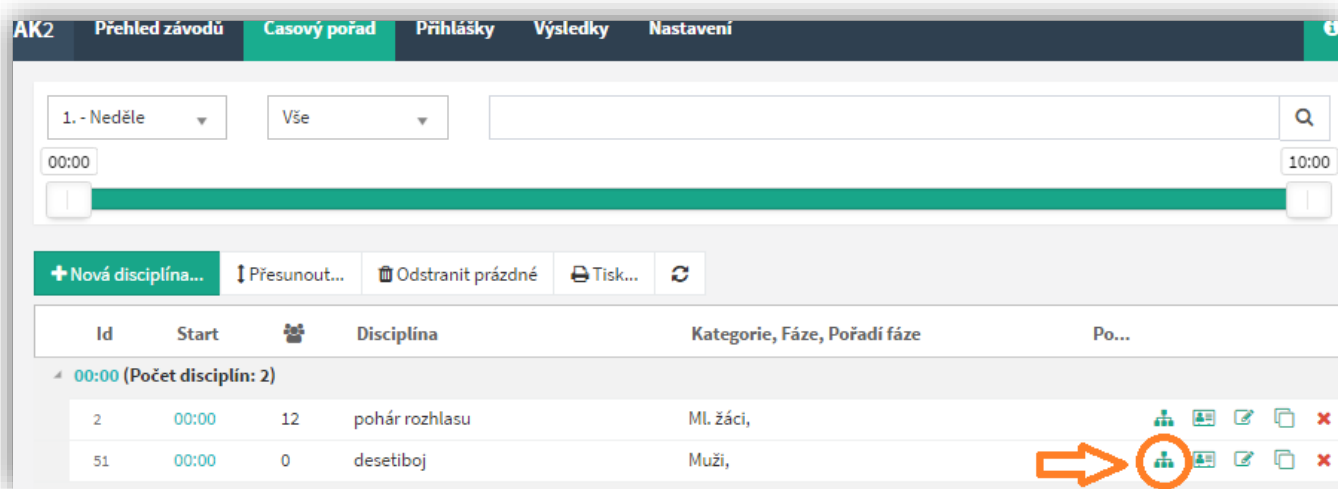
AK2 Přehled závodů Casový pořad Přihlášky Výsledky Nastavení

1. - Neděle
Vše

00:00
10:00

Nová disciplína... Přesunout... Odstranit prázdné Tisk...

| Id | Start | | Disciplína | Kategorie, Fáze, Pořadí fáze | Po... |
|---|---|---|---|---|---|
| 00:00 (Počet disciplín: 2) | | | | | |
| 2 | 00:00 | 12 | pohár rozhlasu | Ml. žáci, | |
| 51 | 00:00 | 0 | desetiboj | Muži, | |